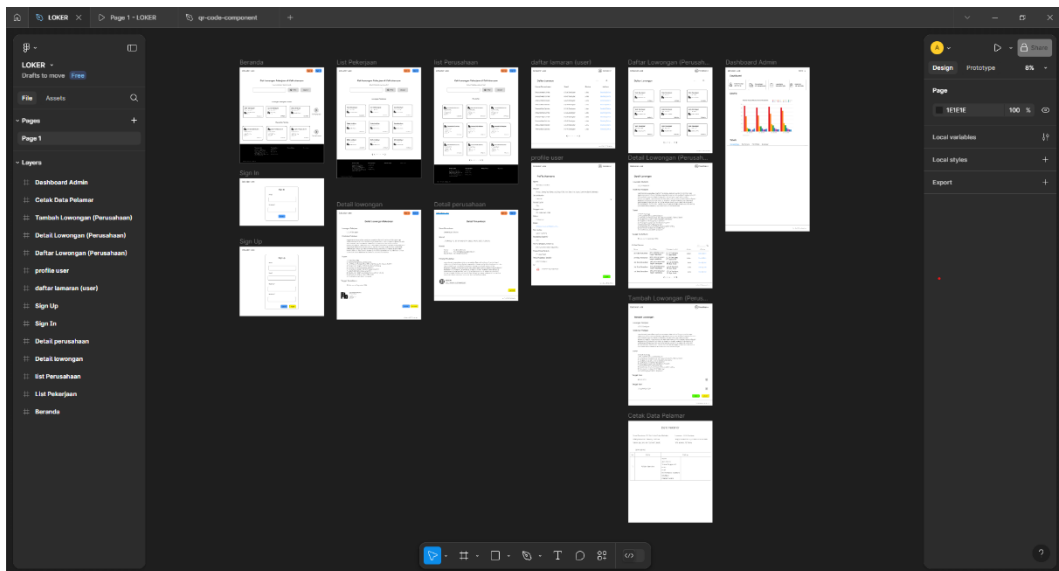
LOKER
Page 1 - LOKER
qr-code-component
+

LOKER
Drafts to move Free
File Assets
Pages
Page 1
Layers
Dashboard Admin
Cetak Data Pelamar
Tambah Lowongan (Perusahaan)
Detail Lowongan (Perusahaan)
Daftar Lowongan (Perusahaan)
profile user
daftar lamaran (user)
Sign Up
Sign In
Detail perusahaan
Detail lowongan
list Perusahaan
List Pekerjaan
Beranda

Beranda
List Pekerjaan
list Perusahaan
daftar lamaran (user)
Daftar Lowongan (Perusah...
Dashboard Admin
Sign In
Sign Up
Detail lowongan
Detail perusahaan
profile user
Detail Lowongan (Perusah...
Tambah Lowongan (Perus...
Cetak Data Pelamar

Share
Design Prototype 8%
Page
1E1E1E 100 %
Local variables
Local styles
Export
?